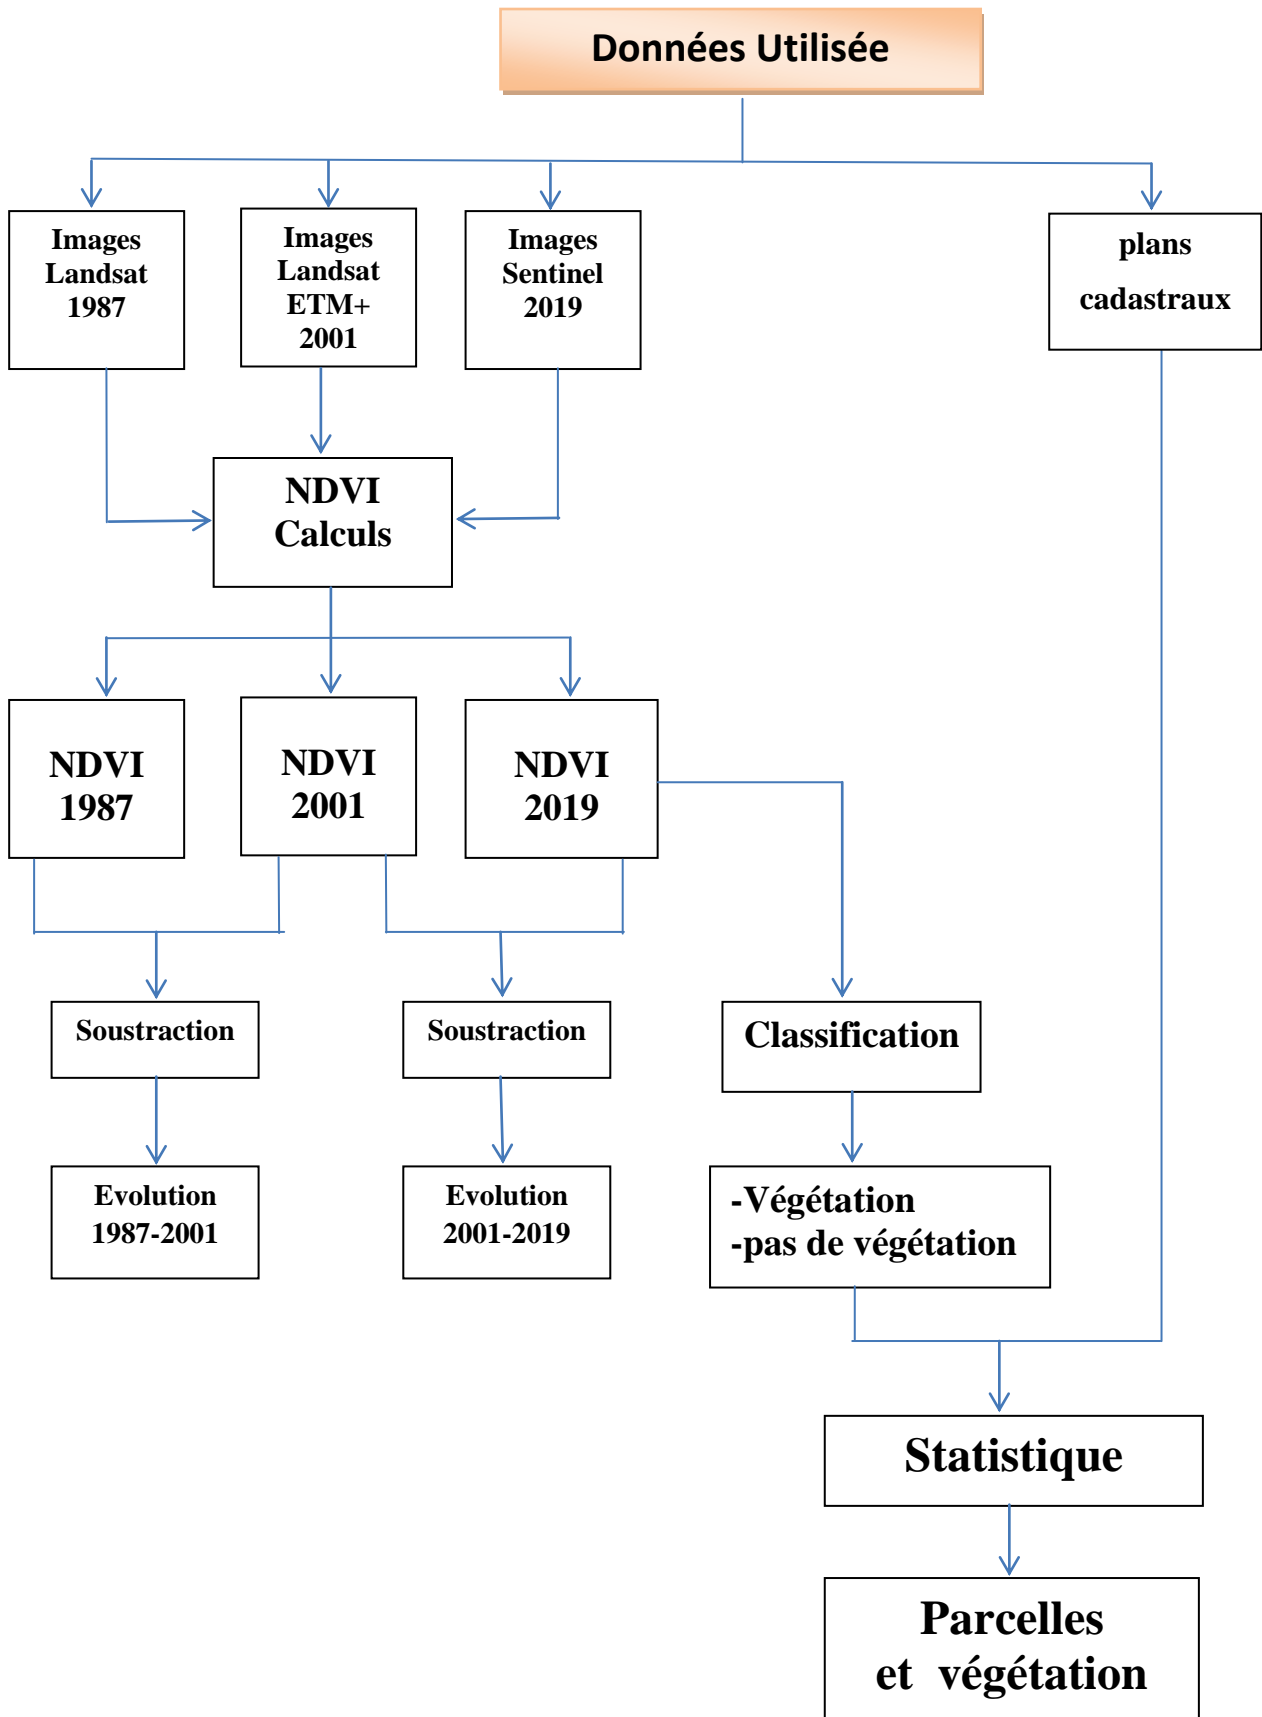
Données Utilisée

Images Landsat 1987

Images Landsat ETM+ 2001

Images Sentinel 2019

plans cadastraux

NDVI Calculs

NDVI 1987

NDVI 2001

NDVI 2019

Soustraction

Soustraction

Classification

Evolution 1987-2001

Evolution 2001-2019

-Végétation
-pas de végétation

Statistique

Parcelles et végétation